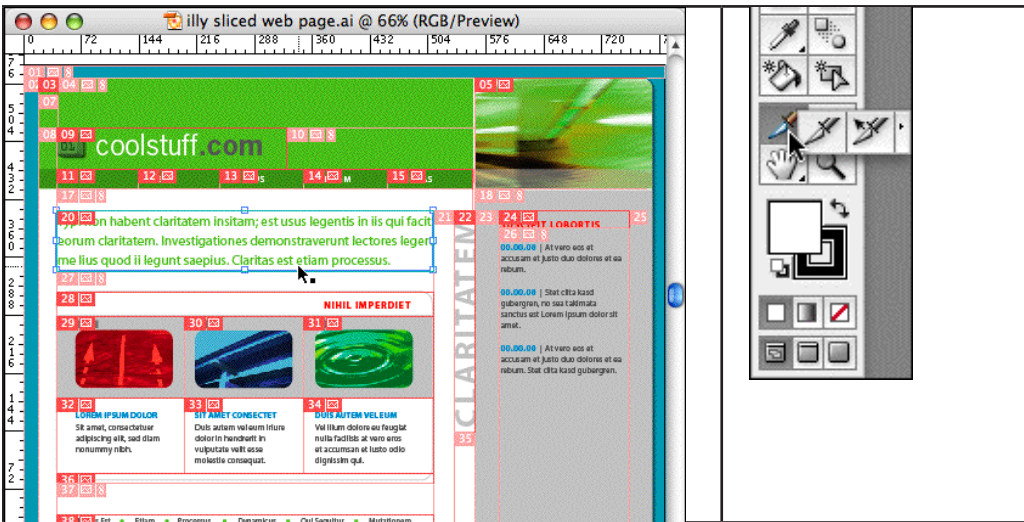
illy sliced web page.ai @ 66% (RGB/Preview)

0 | 72 | 144 | 216 | 288 | 360 | 432 | 504 | 576 | 648 | 720

01 02 03 04 05 07 08 09 10

coolstuff.com

11 12 13 14 15 17 18

20 21 22 23 24 25 26

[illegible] habent claritatem insitam; est usus legentis in iis qui facit eorum claritatem. Investigationes demonstraverunt lectores legere me lius quod ii legunt saepius. Claritas est etiam processus.

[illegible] LOBORTIS

00.00.00 | At vero eos et accusam et justo duo dolores et ea rebum.

00.00.00 | Stet clita kasd gubergren, no sea takimata sanctus est Lorem ipsum dolor sit amet.

00.00.00 | At vero eos et accusam et justo duo dolores et ea rebum. Stet clita kasd gubergren.

27 28

NIHIL IMPERDIET

CLARITATEM

29 30 31 32 33 34 35

LOREM IPSUM DOLOR
Sit amet, consectetuer adipiscing elit, sed diam nonummy nibh.

SIT AMET CONSECTET
Duis autem veleum iriure dolor in hendrerit in vulputate velit esse molestie consequat.

DUIS AUTEM VELEUM
Vel illum dolore eu feugiat nulla facilisis at vero eros et accumsan et iusto odio dignissim qui.

36 37 38

Est • Etiam • Processus • Dynamicus • Qui Sequitur • Mutationem